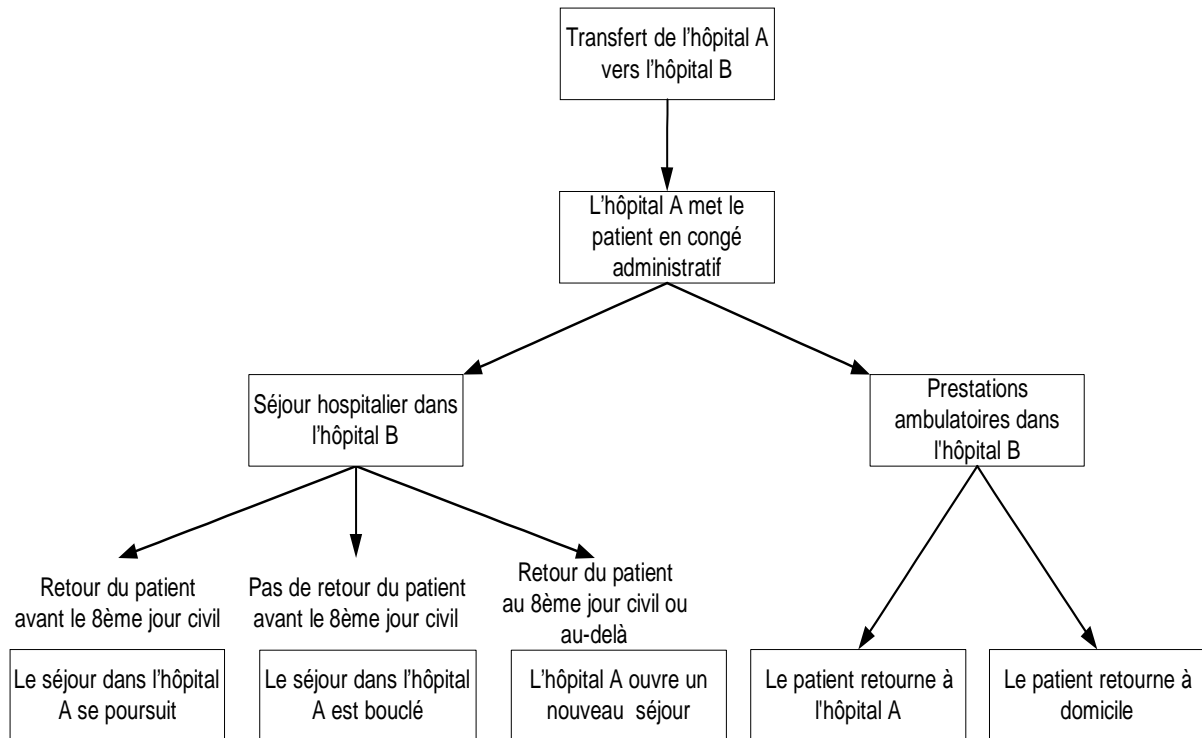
Transfert de l'hôpital A vers l'hôpital B

L'hôpital A met le patient en congé administratif

Séjour hospitalier dans l'hôpital B

Prestations ambulatoires dans l'hôpital B

Retour du patient avant le 8ème jour civil

Pas de retour du patient avant le 8ème jour civil

Retour du patient au 8ème jour civil ou au-delà

Le séjour dans l'hôpital A se poursuit

Le séjour dans l'hôpital A est bouclé

L'hôpital A ouvre un nouveau séjour

Le patient retourne à l'hôpital A

Le patient retourne à domicile